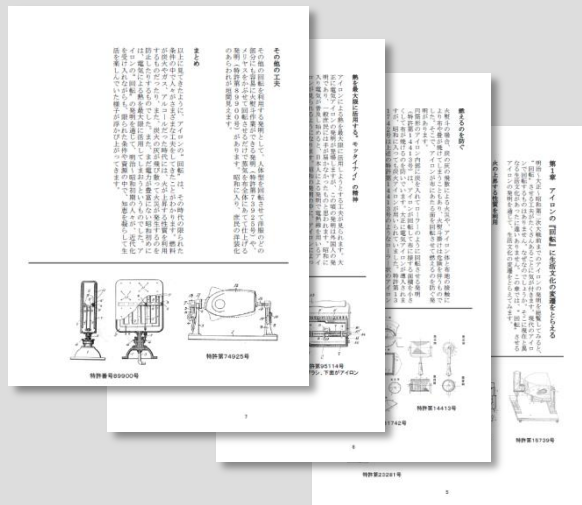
その他の工夫

まとめ

特許第74925号

特許番号89900号

7

熱を最大限に活用する、モッタイナイの精神

特許第95114号

6

熱えるのを防ぐ

特許第14413号

特許第23281号

第1章　アイロンの「回転」に生活文化の変遷をとらえる

特許第15739号

3